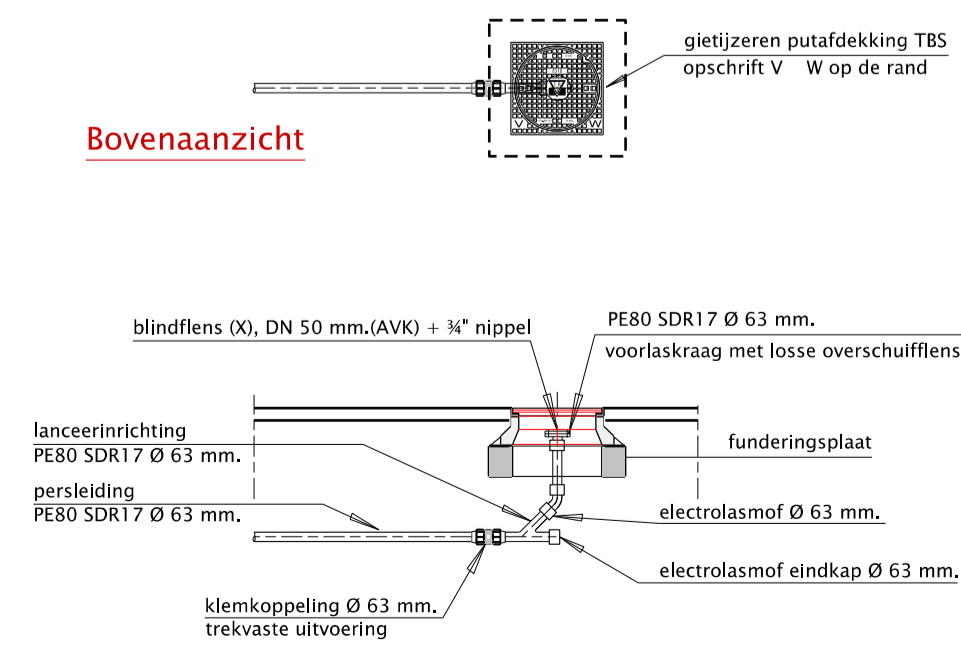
gietijzeren putafdekking TBS
opschrift V W op de rand

Bovenaanzicht

V W

blindflens (X), DN 50 mm.(AVK) + ¾" nippel

PE80 SDR17 Ø 63 mm.
voorlaskraag met losse overschuifflens

lanceerinrichting
PE80 SDR17 Ø 63 mm.

funderingsplaat

persleiding
PE80 SDR17 Ø 63 mm.

electrolasmof Ø 63 mm.

electrolasmof eindkap Ø 63 mm.

klemkoppeling Ø 63 mm.
trekvaste uitvoering